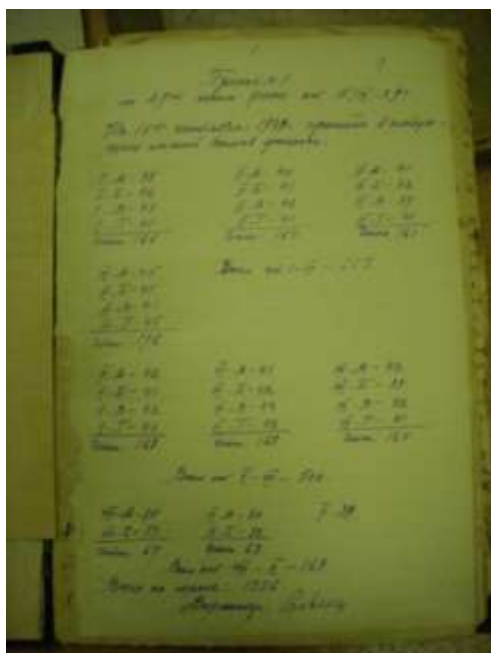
1

Протокол № 1
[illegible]

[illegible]

| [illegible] | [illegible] | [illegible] |
|---|---|---|
| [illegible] | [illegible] | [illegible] |
| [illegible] | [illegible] | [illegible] |
| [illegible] | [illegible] | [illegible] |
| Итого 188 | Итого 185 | Итого 181 |

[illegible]

Итого 178

| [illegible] | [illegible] | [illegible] |
|---|---|---|
| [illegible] | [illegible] | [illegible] |
| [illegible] | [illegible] | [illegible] |
| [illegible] | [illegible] | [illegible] |
| Итого 188 | Итого 187 | Итого 181 |

Итого по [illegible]

| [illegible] | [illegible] | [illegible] |
|---|---|---|
| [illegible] | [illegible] | |
| Итого 67 | Итого 63 | |

Итого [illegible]

Итого по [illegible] 1220

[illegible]